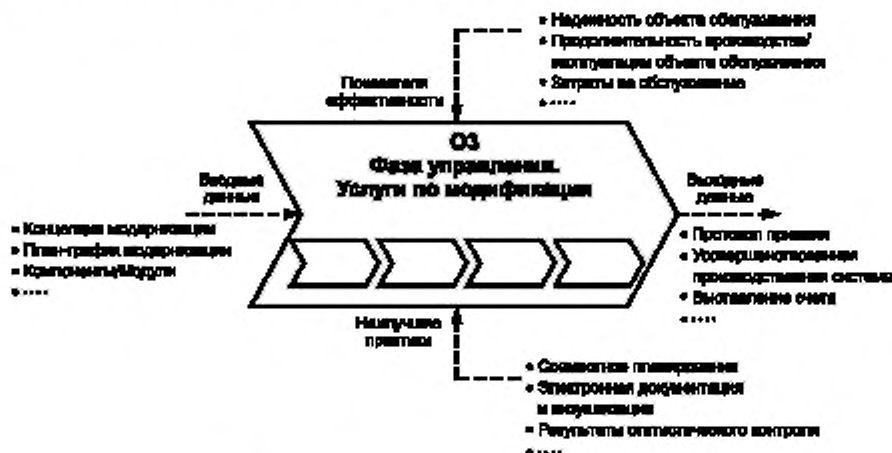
• Надежность объекта обслуживания
• Продолжительность производства/эксплуатации объекта обслуживания
• Затраты на обслуживание
• ....

Показатели эффективности

О3
Фаза управления.
Услуги по модификации

Входные данные

• Концепция модернизации
• План-график модернизации
• Компоненты/Модули
• ....

Выходные данные

• Протокол приемки
• Усовершенствованная производственная система
• Выставление счета
• ....

Наилучшие практики

• Совместное планирование
• Электронная документация и визуализация
• Результаты оптического контроля
• ....